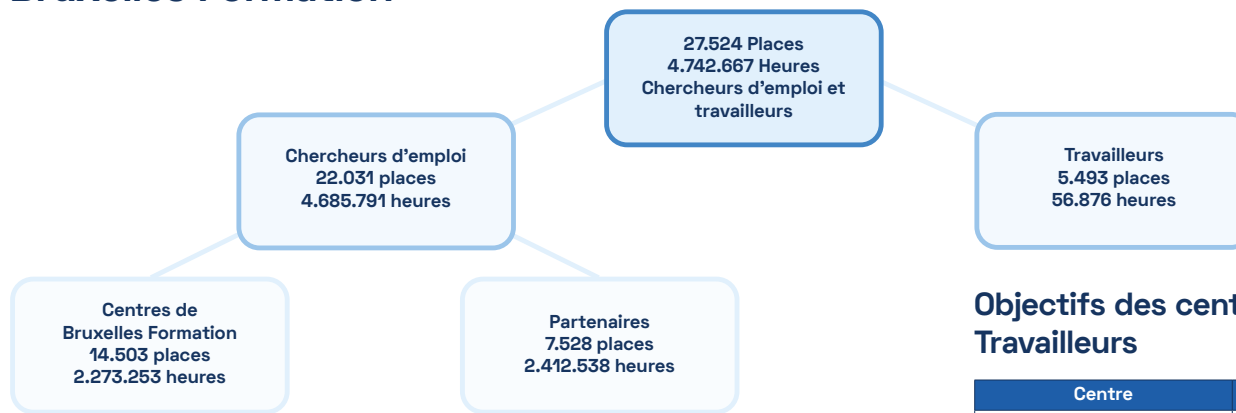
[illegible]

27.524 Places
4.742.667 Heures
Chercheurs d'emploi et travailleurs

Chercheurs d'emploi
22.031 places
4.685.791 heures

Travailleurs
5.493 places
56.876 heures

Centres de Bruxelles Formation
14.503 places
2.273.253 heures

Partenaires
7.528 places
2.412.538 heures

Objectifs des cent
Travailleurs

| Centre |
|---|